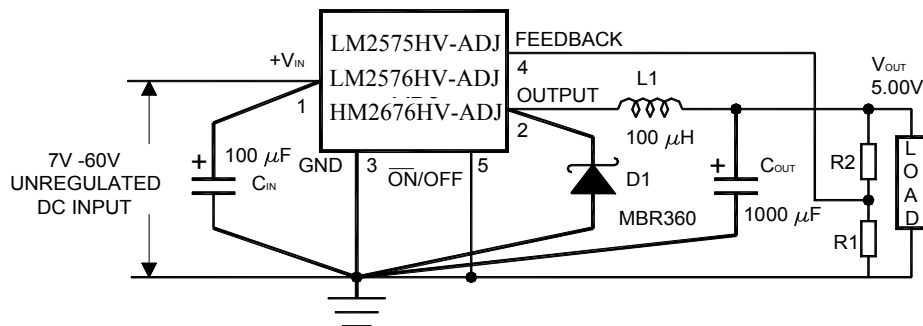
LM2575HV-ADJ
LM2576HV-ADJ
HM2676HV-ADJ

FEEDBACK
4
+$V_{IN}$
1
OUTPUT
L1
$V_{OUT}$
5.00V
100 $\mu$H
2
7V -60V
UNREGULATED
DC INPUT
+
100 $\mu$F
$C_{IN}$
GND
3
$\overline{ON}$/OFF
5
D1
MBR360
+
$C_{OUT}$
1000 $\mu$F
R2
R1
L
O
A
D